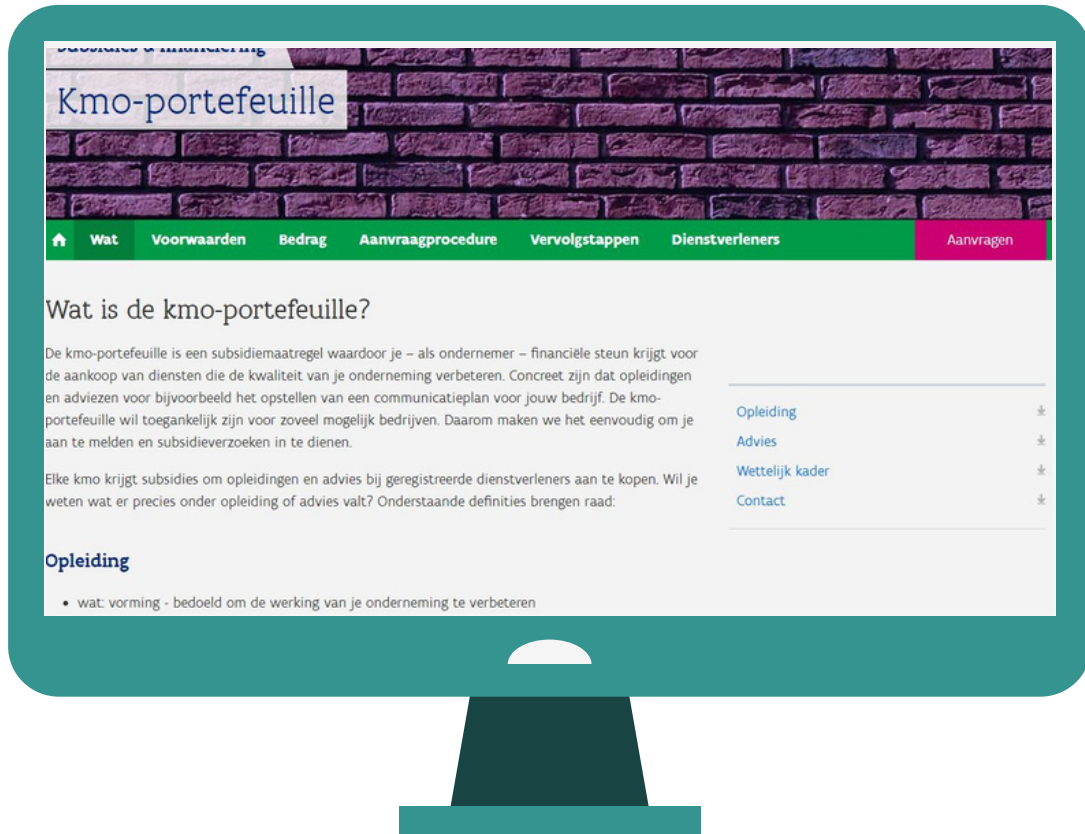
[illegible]

Kmo-portefeuille

Wat Voorwaarden Bedrag Aanvraagprocedure Vervolgstappen Dienstverleners Aanvragen

Wat is de kmo-portefeuille?

De kmo-portefeuille is een subsidiemaatregel waardoor je – als ondernemer – financiële steun krijgt voor de aankoop van diensten die de kwaliteit van je onderneming verbeteren. Concreet zijn dat opleidingen en adviezen voor bijvoorbeeld het opstellen van een communicatieplan voor jouw bedrijf. De kmo-portefeuille wil toegankelijk zijn voor zoveel mogelijk bedrijven. Daarom maken we het eenvoudig om je aan te melden en subsidieverzoeken in te dienen.

Elke kmo krijgt subsidies om opleidingen en advies bij geregistreerde dienstverleners aan te kopen. Wil je weten wat er precies onder opleiding of advies valt? Onderstaande definities brengen raad:

Opleiding

• wat: vorming - bedoeld om de werking van je onderneming te verbeteren

Opleiding
Advies
Wettelijk kader
Contact